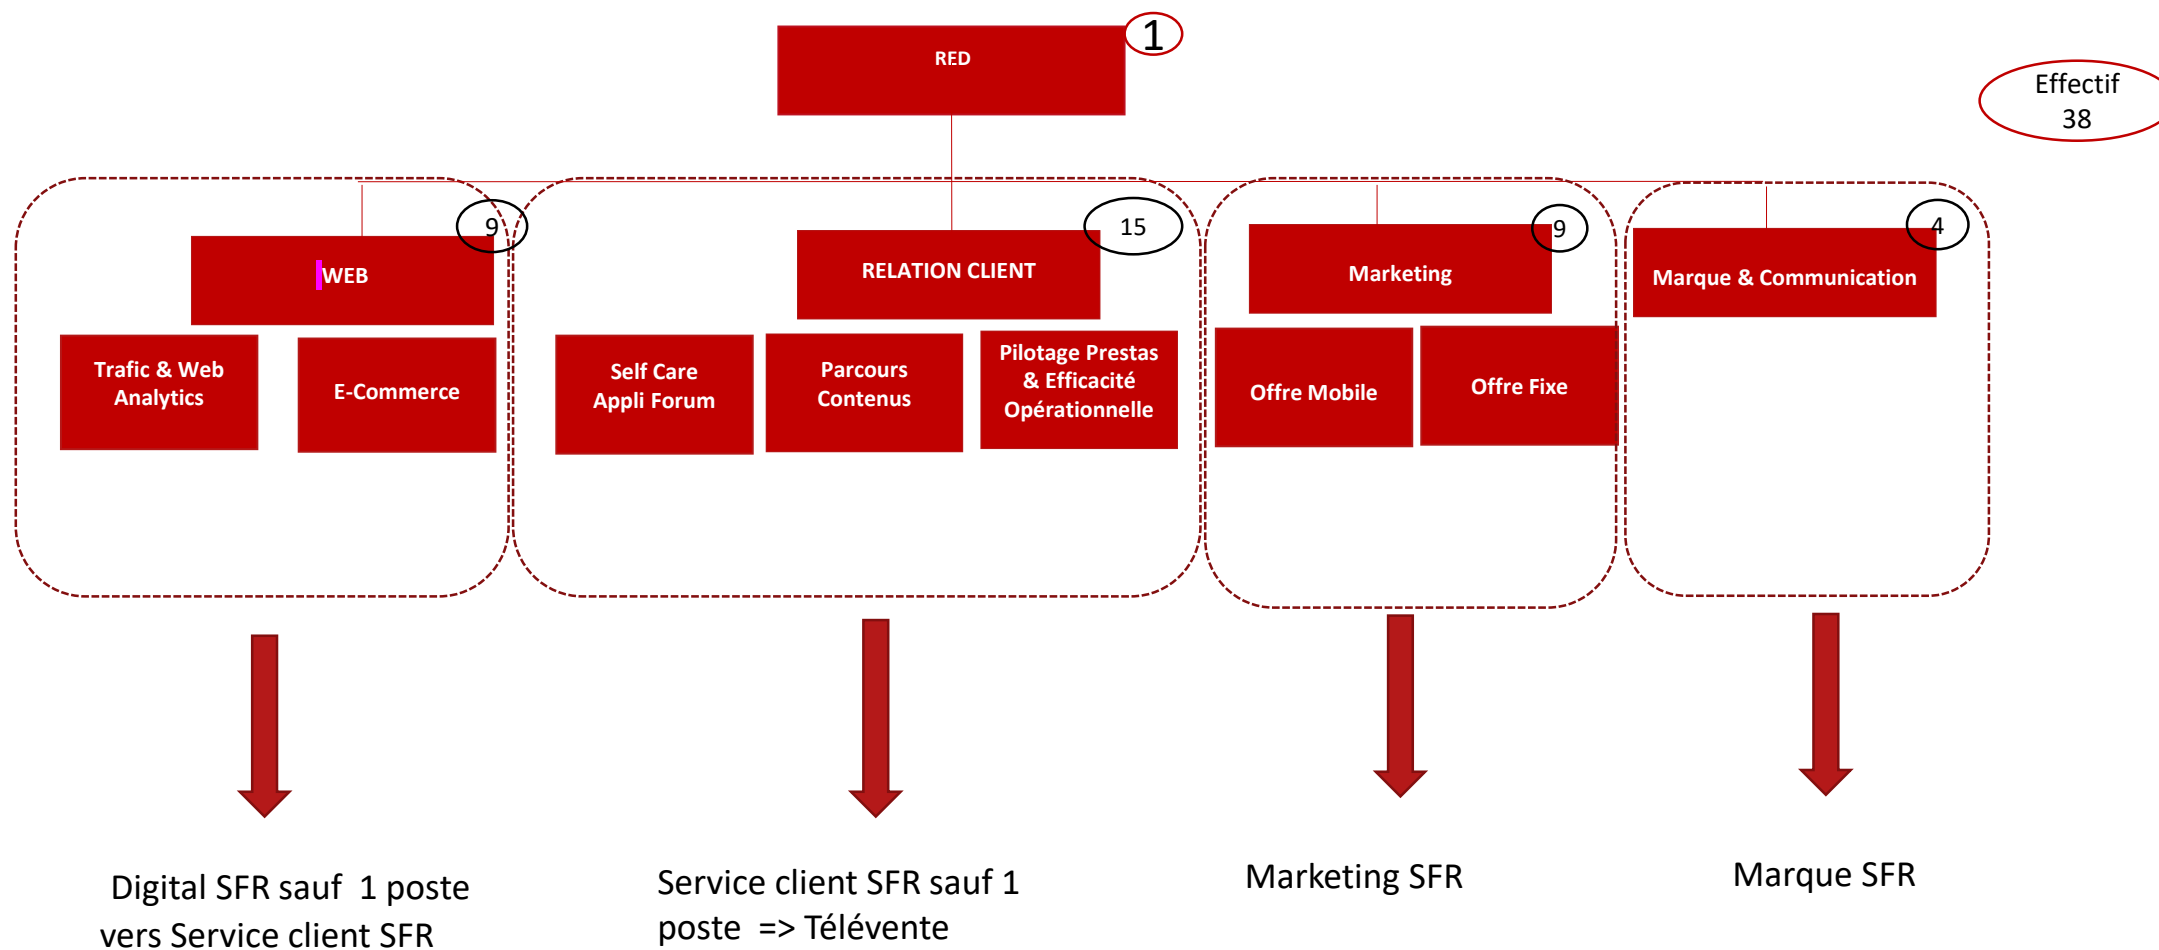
RED
1
Effectif 38

9
WEB
Trafic & Web Analytics
E-Commerce

15
RELATION CLIENT
Self Care Appli Forum
Parcours Contenus
Pilotage Prestas & Efficacité Opérationnelle

9
Marketing
Offre Mobile
Offre Fixe

4
Marque & Communication

Digital SFR sauf 1 poste vers Service client SFR

Service client SFR sauf 1 poste => Télévente

Marketing SFR

Marque SFR